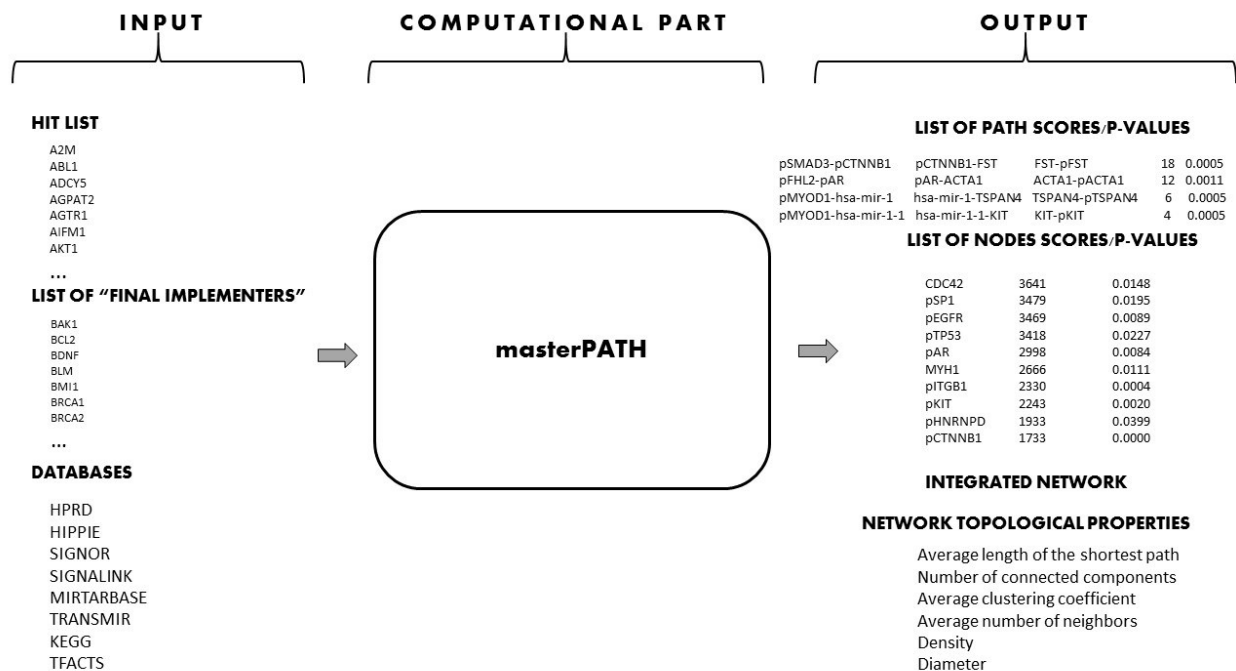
INPUT

COMPUTATIONAL PART

OUTPUT

HIT LIST

A2M
ABL1
ADCY5
AGPAT2
AGTR1
AIFM1
AKT1
...

LIST OF "FINAL IMPLEMENTERS"

BAK1
BCL2
BDNF
BLM
BMI1
BRCA1
BRCA2
...

DATABASES

HPRD
HIPPIE
SIGNOR
SIGNALINK
MIRTARBASE
TRANSMIR
KEGG
TFACTS

masterPATH

LIST OF PATH SCORES/P-VALUES

| | | | | |
|---|---|---|---|---|
| pSMAD3-pCTNNB1 | pCTNNB1-FST | FST-pFST | 18 | 0.0005 |
| pFHL2-pAR | pAR-ACTA1 | ACTA1-pACTA1 | 12 | 0.0011 |
| pMYOD1-hsa-mir-1 | hsa-mir-1-TSPAN4 | TSPAN4-pTSPAN4 | 6 | 0.0005 |
| pMYOD1-hsa-mir-1-1 | hsa-mir-1-1-KIT | KIT-pKIT | 4 | 0.0005 |

LIST OF NODES SCORES/P-VALUES

| | | |
|---|---|---|
| CDC42 | 3641 | 0.0148 |
| pSP1 | 3479 | 0.0195 |
| pEGFR | 3469 | 0.0089 |
| pTP53 | 3418 | 0.0227 |
| pAR | 2998 | 0.0084 |
| MYH1 | 2666 | 0.0111 |
| pITGB1 | 2330 | 0.0004 |
| pKIT | 2243 | 0.0020 |
| pHNRNPD | 1933 | 0.0399 |
| pCTNNB1 | 1733 | 0.0000 |

INTEGRATED NETWORK

NETWORK TOPOLOGICAL PROPERTIES

Average length of the shortest path
Number of connected components
Average clustering coefficient
Average number of neighbors
Density
Diameter